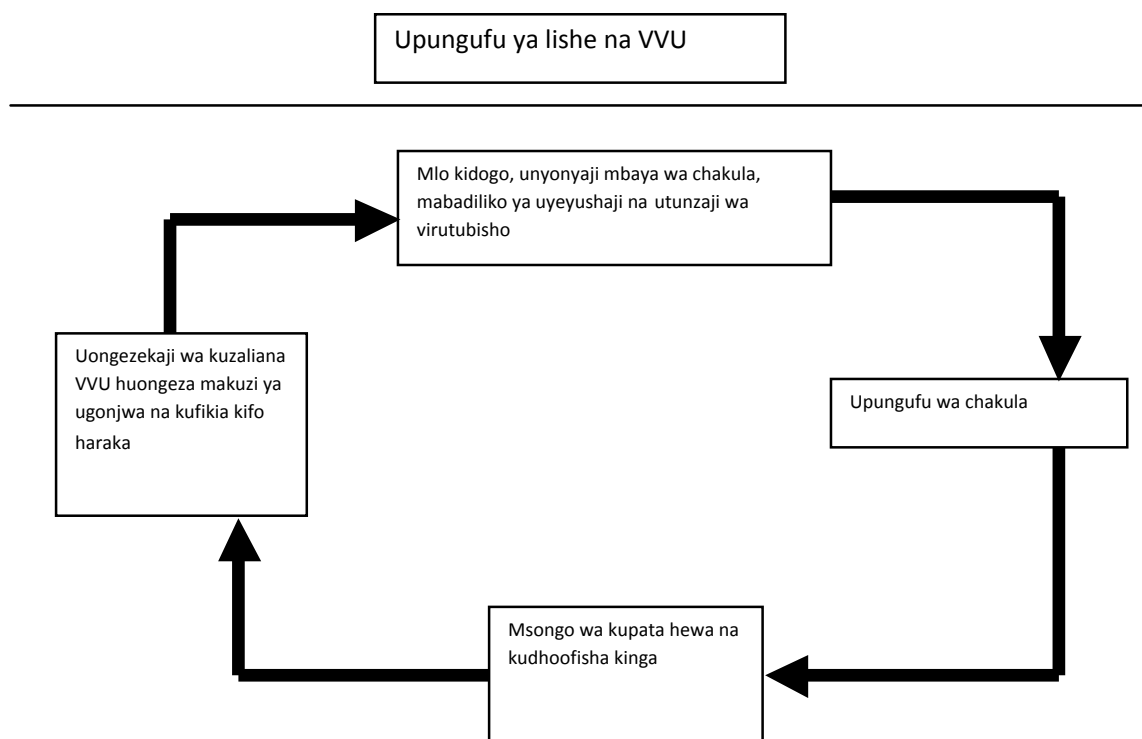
Upungufu ya lishe na VVU

Mlo kidogo, unyonyaji mbaya wa chakula, mabadiliko ya uyeyushaji na utunzaji wa virutubisho

Upungufu wa chakula

Msongo wa kupata hewa na kudhoofisha kinga

Uongezekaji wa kuzaliana VVU huongeza makuzi ya ugonjwa na kufikia kifo haraka